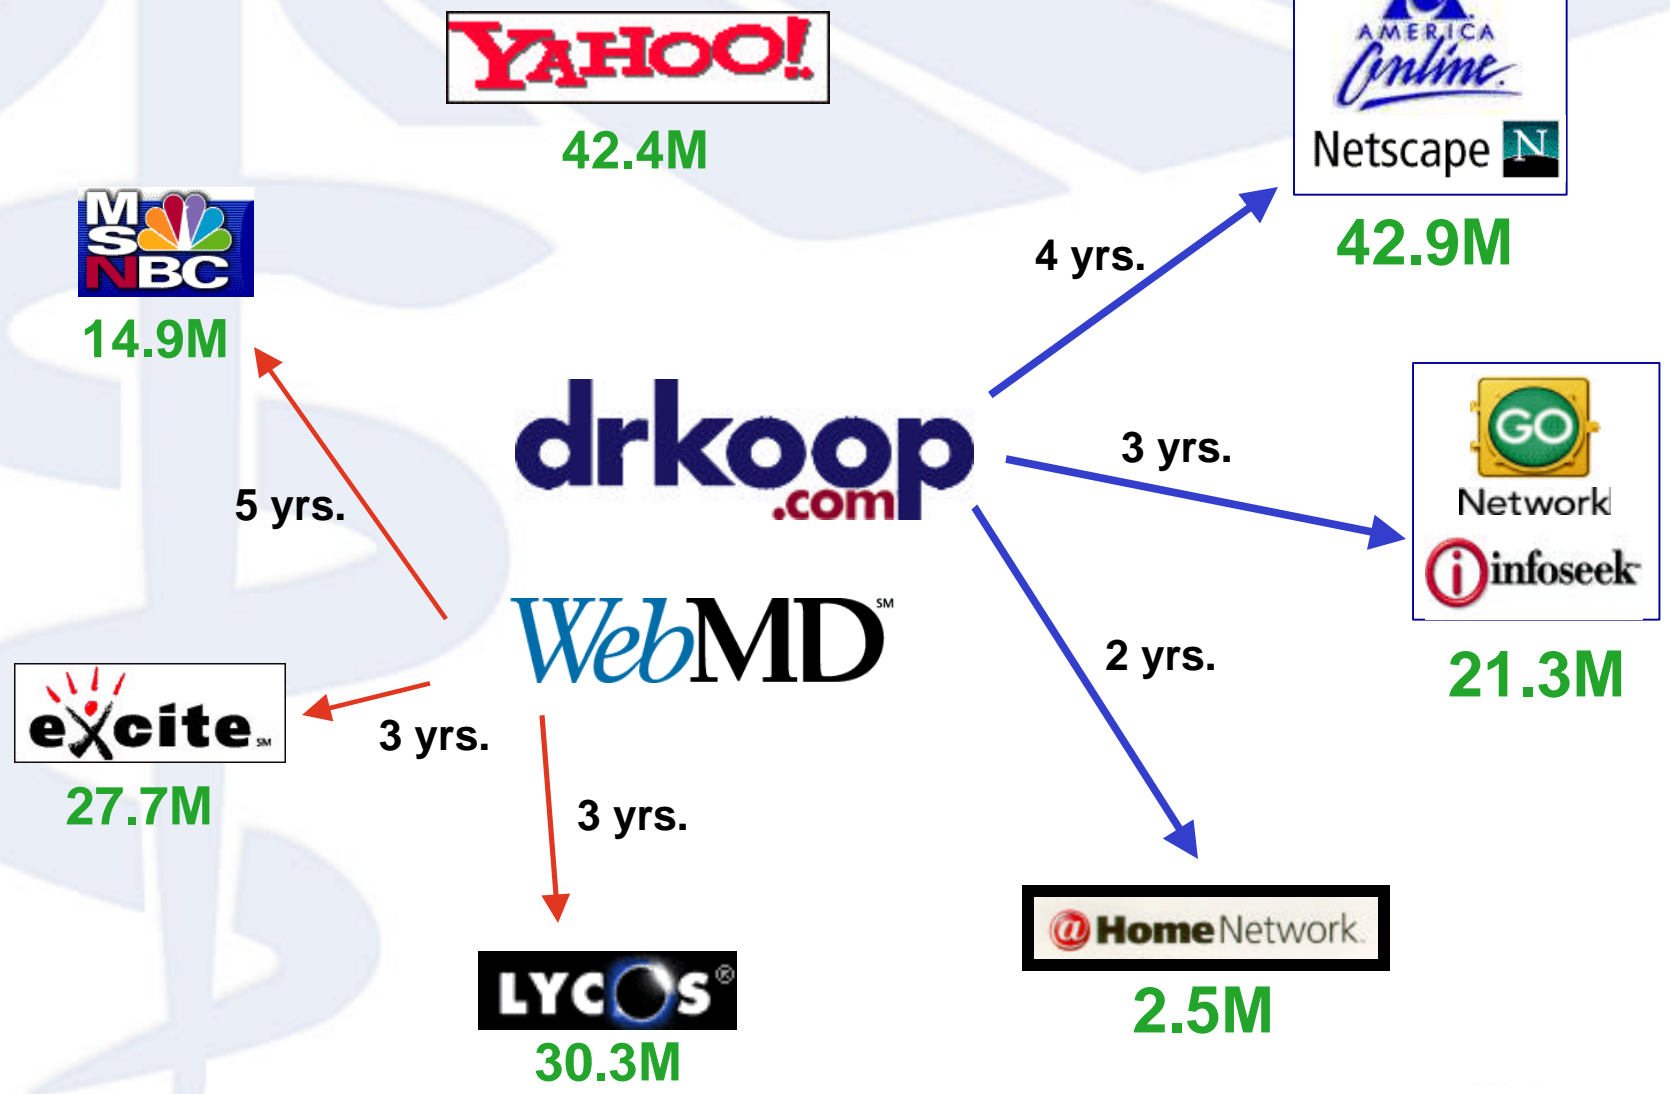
YAHOO!
42.4M

AMERICA Online
Netscape N
42.9M

MSNBC
14.9M

4 yrs.

drkoop.com

3 yrs.

GO Network
infoseek
21.3M

5 yrs.

WebMD℠

2 yrs.

excite℠
27.7M

3 yrs.

3 yrs.

@Home Network
2.5M

LYCOS®
30.3M